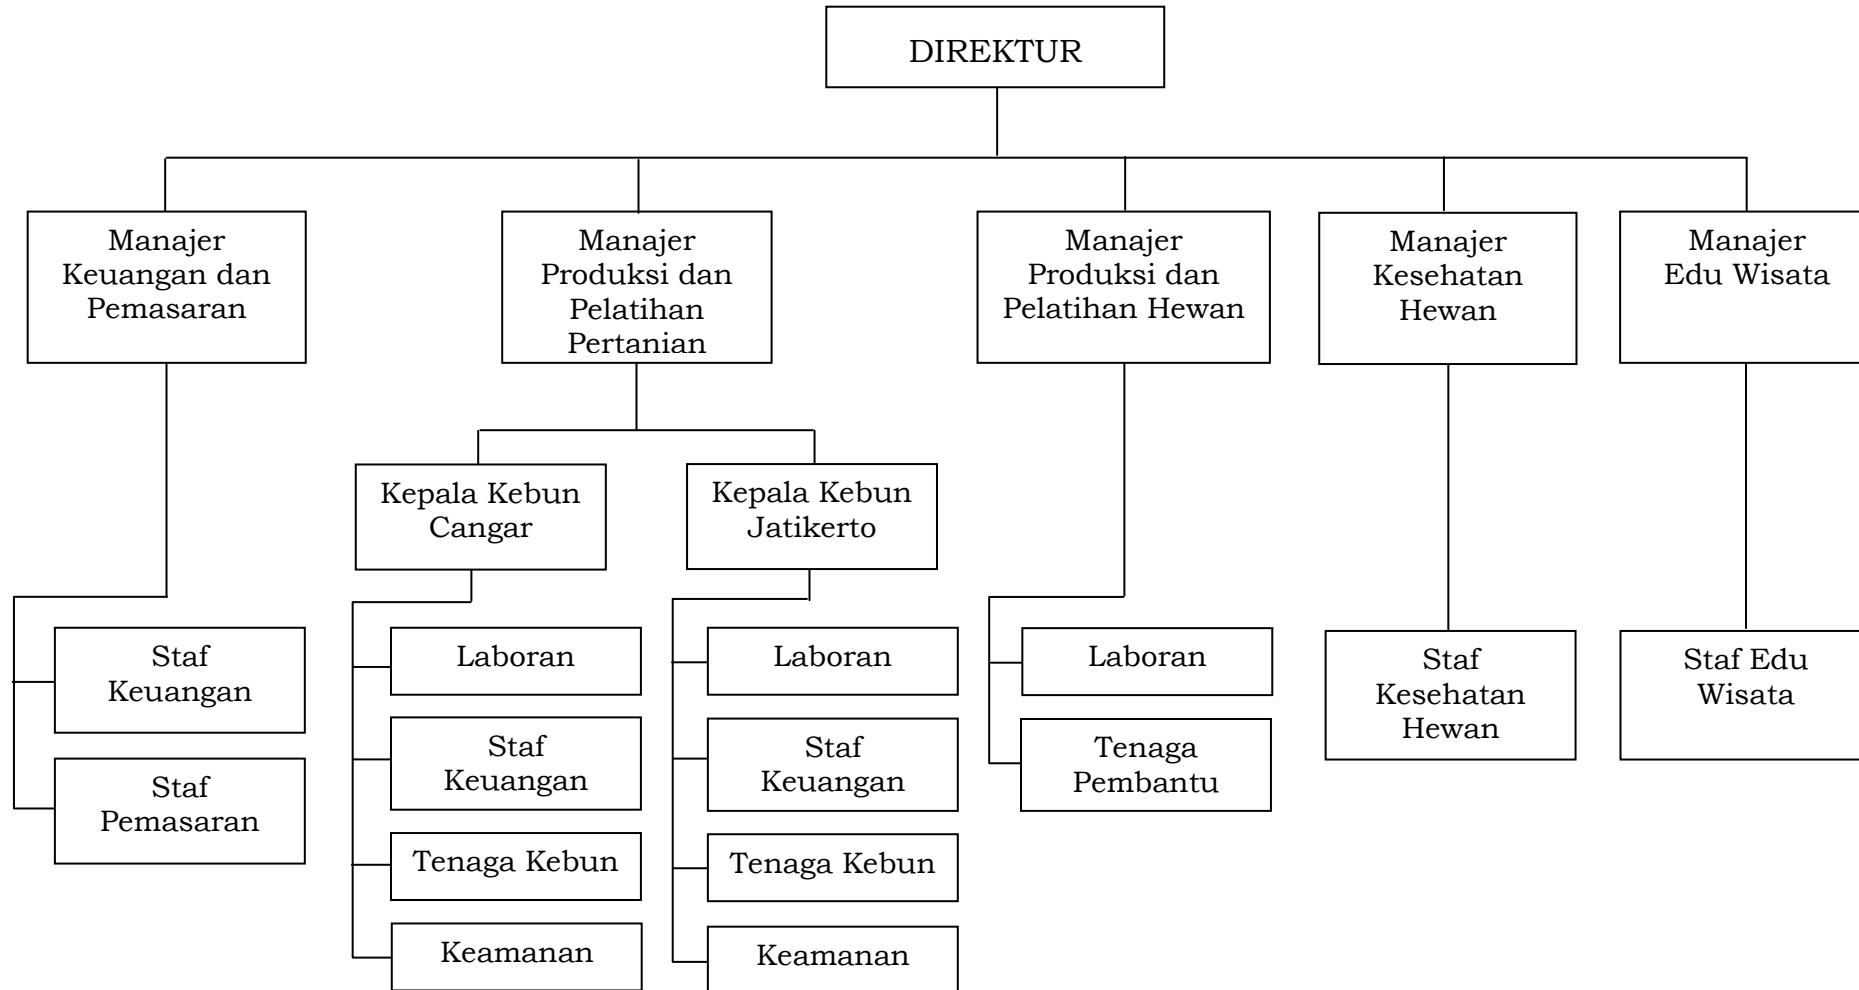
DIREKTUR

Manajer Keuangan dan Pemasaran

Manajer Produksi dan Pelatihan Pertanian

Manajer Produksi dan Pelatihan Hewan

Manajer Kesehatan Hewan

Manajer Edu Wisata

Kepala Kebun Cangar

Kepala Kebun Jatikerto

Staf Keuangan

Staf Pemasaran

Laboran

Staf Keuangan

Tenaga Kebun

Keamanan

Laboran

Staf Keuangan

Tenaga Kebun

Keamanan

Laboran

Tenaga Pembantu

Staf Kesehatan Hewan

Staf Edu Wisata